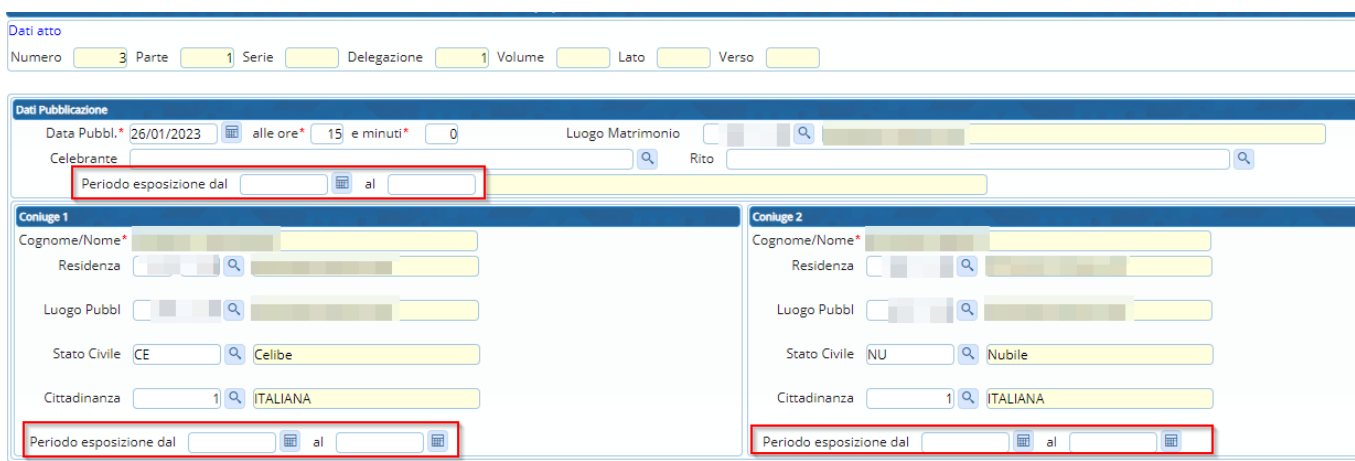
Dati atto

Numero 3 Parte 1 Serie Delegazione 1 Volume Lato Verso

Dati Pubblicazione

Data Pubbl.* 26/01/2023 alle ore* 15 e minuti* 0 Luogo Matrimonio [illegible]

Celebrante Rito

Periodo esposizione dal al

Coniuge 1

Cognome/Nome* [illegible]

Residenza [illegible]

Luogo Pubbl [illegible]

Stato Civile CE Celibe

Cittadinanza 1 ITALIANA

Periodo esposizione dal al

Coniuge 2

Cognome/Nome* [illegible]

Residenza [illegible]

Luogo Pubbl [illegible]

Stato Civile NU Nubile

Cittadinanza 1 ITALIANA

Periodo esposizione dal al